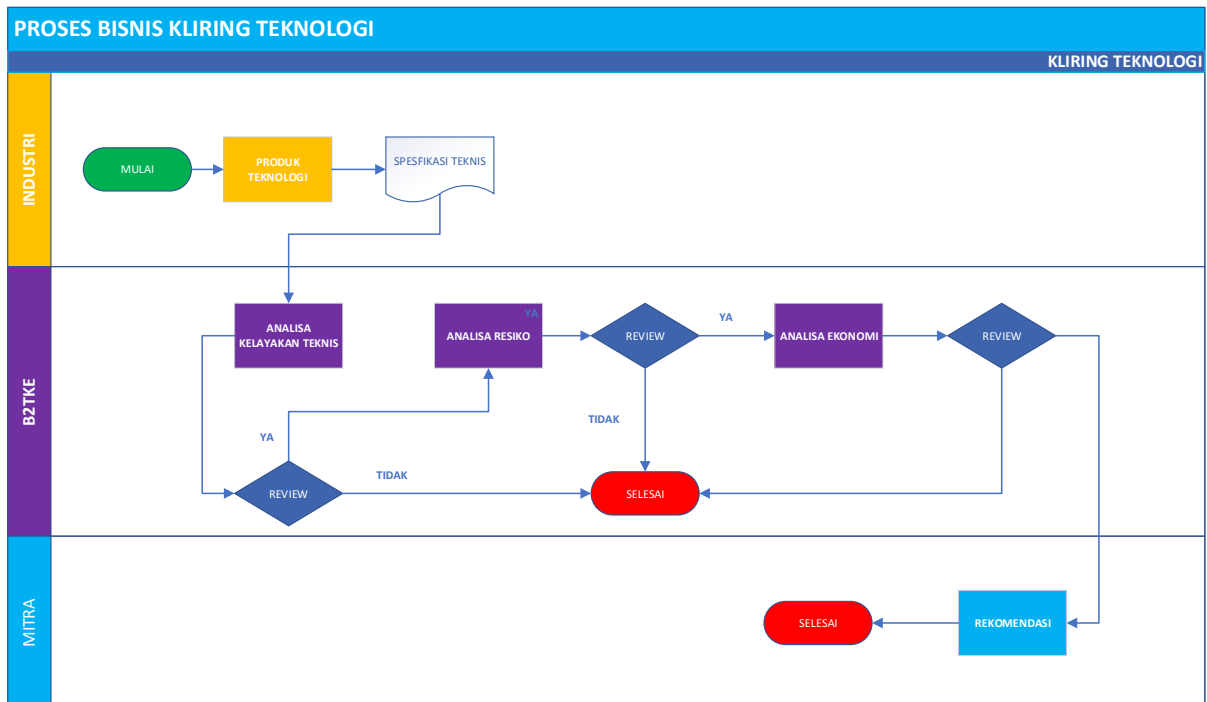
PROSES BISNIS KLIRING TEKNOLOGI

KLIRING TEKNOLOGI

INDUSTRI

MULAI

PRODUK TEKNOLOGI

SPESFIKASI TEKNIS

B2TKE

ANALISA KELAYAKAN TEKNIS

YA

ANALISA RESIKO

REVIEW

YA

ANALISA EKONOMI

REVIEW

TIDAK

YA

REVIEW

TIDAK

SELESAI

MITRA

SELESAI

REKOMENDASI